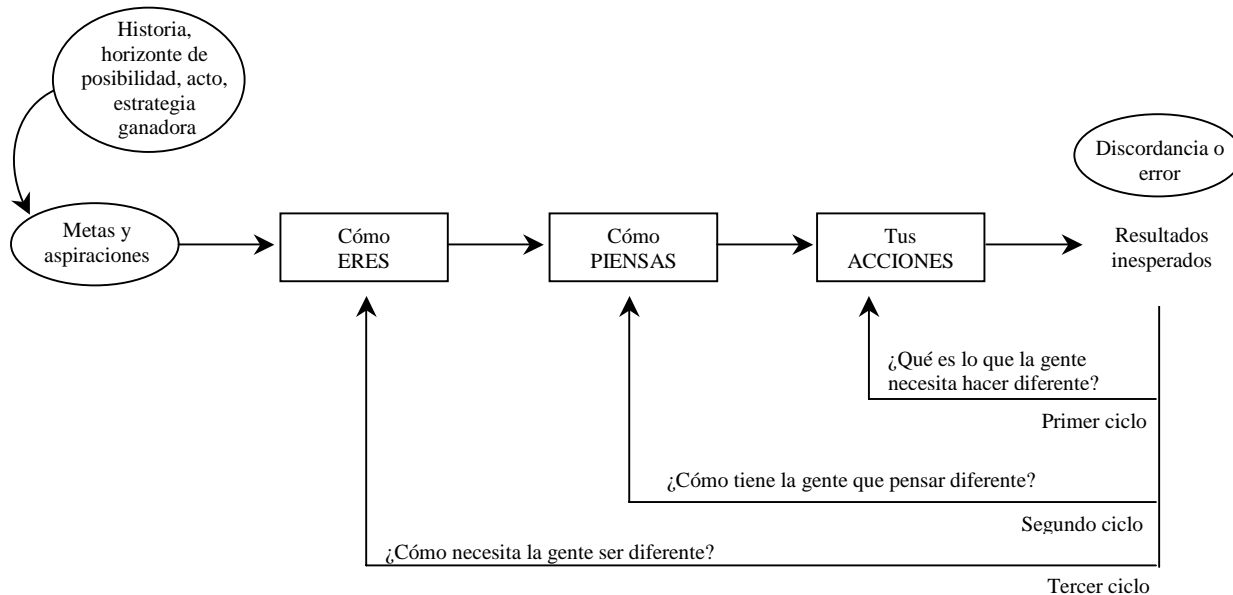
Historia, horizonte de posibilidad, acto, estrategia ganadora

Discordancia o error

Metas y aspiraciones

Cómo ERES

Cómo PIENSAS

Tus ACCIONES

Resultados inesperados

¿Qué es lo que la gente necesita hacer diferente?

Primer ciclo

¿Cómo tiene la gente que pensar diferente?

Segundo ciclo

¿Cómo necesita la gente ser diferente?

Tercer ciclo